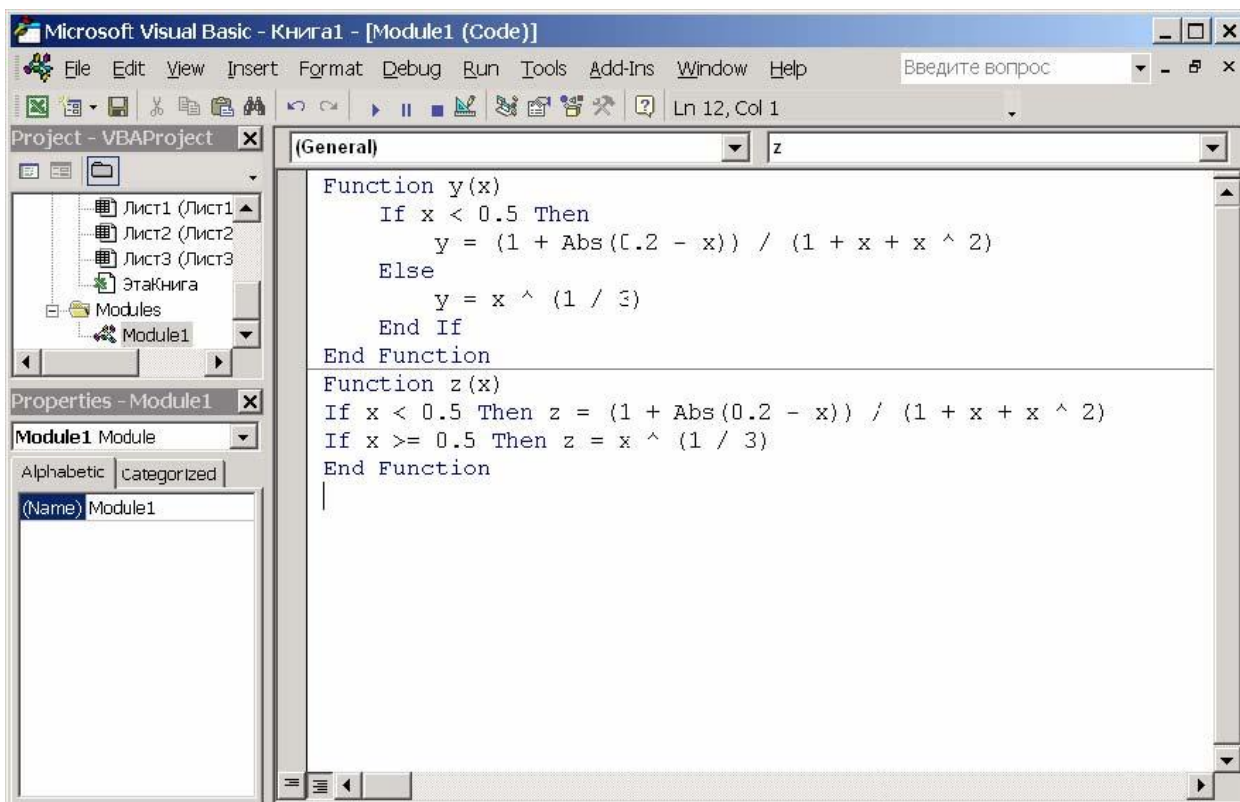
Microsoft Visual Basic - Книга1 - [Module1 (Code)]

File Edit View Insert Format Debug Run Tools Add-Ins Window Help

Введите вопрос

Ln 12, Col 1

Project - VBAProject

Лист1 (Лист1
Лист2 (Лист2
Лист3 (Лист3
ЭтаКнига
Modules
Module1

Properties - Module1

Module1 Module

Alphabetic | Categorized

(Name) Module1

(General)

z

Function y(x)
    If x < 0.5 Then
        y = (1 + Abs(0.2 - x)) / (1 + x + x ^ 2)
    Else
        y = x ^ (1 / 3)
    End If
End Function

Function z(x)
If x < 0.5 Then z = (1 + Abs(0.2 - x)) / (1 + x + x ^ 2)
If x >= 0.5 Then z = x ^ (1 / 3)
End Function